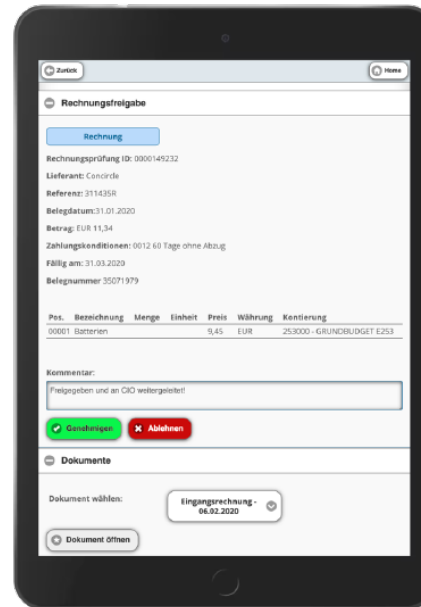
Zurück

Home

Rechnungsfreigabe

Rechnung

Rechnungsprüfung ID: 0000149232

Lieferant: Concircle

Referenz: 311435R

Belegdatum:31.01.2020

Betrag: EUR 11,34

Zahlungskonditionen: 0012 60 Tage ohne Abzug

Fällig am: 31.03.2020

Belegnummer 35071979

| Pos. | Bezeichnung | Menge | Einheit | Preis | Währung | Kontierung |
|---|---|---|---|---|---|---|
| 00001 | Batterien | | | 9,45 | EUR | 253000 - GRUNDBUDGET E253 |

Kommentar:

Freigegeben und an CIO weitergeleitet!

Genehmigen

Ablehnen

Dokumente

Dokument wählen:

Eingangsrechnung - 06.02.2020

Dokument öffnen